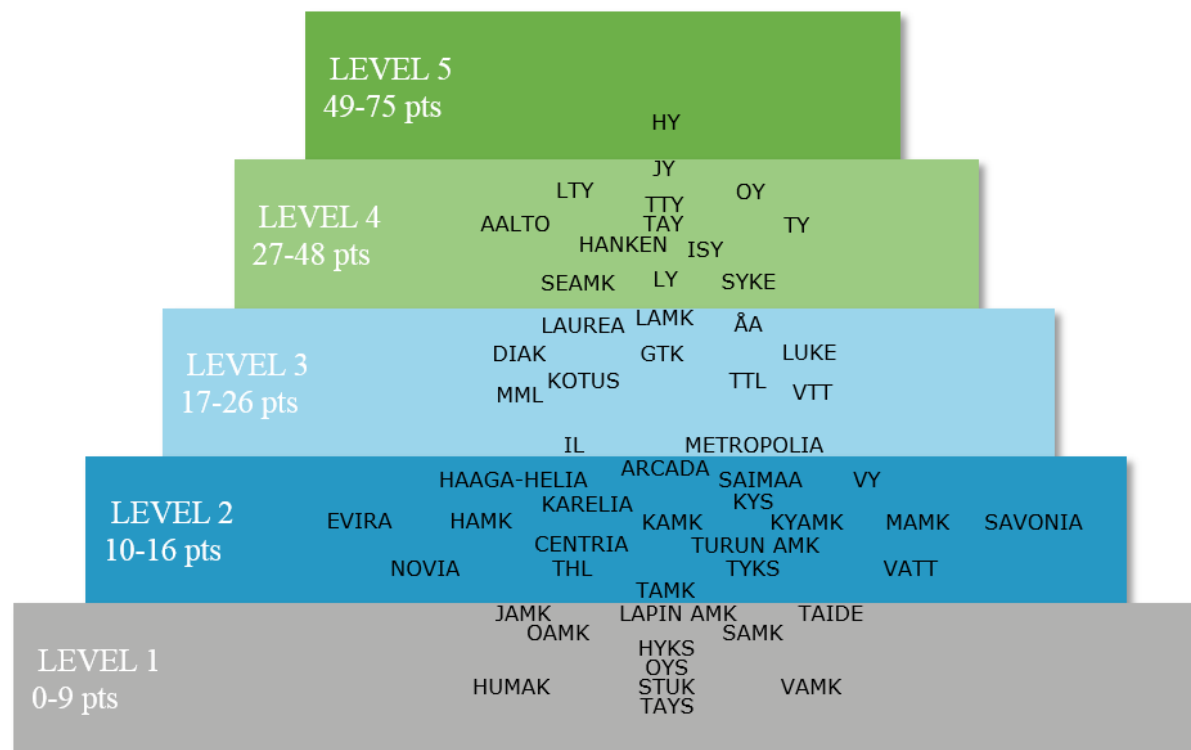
LEVEL 5
49-75 pts

HY

LEVEL 4
27-48 pts

JY
LTY OY
TTY
AALTO TAY TY
HANKEN ISY
SEAMK LY SYKE

LEVEL 3
17-26 pts

LAUREA LAMK ÅA
DIAK GTK LUKE
KOTUS TTL
MML VTT
IL METROPOLIA

LEVEL 2
10-16 pts

ARCADA
HAAGA-HELIA SAIMAA VY
KARELIA KYS
EVIRA HAMK KAMK KYAMK MAMK SAVONIA
CENTRIA TURUN AMK
NOVIA THL TYKS VATT
TAMK

LEVEL 1
0-9 pts

JAMK LAPIN AMK TAIDE
OAMK SAMK
HYKS
OYS
HUMAK STUK VAMK
TAYS